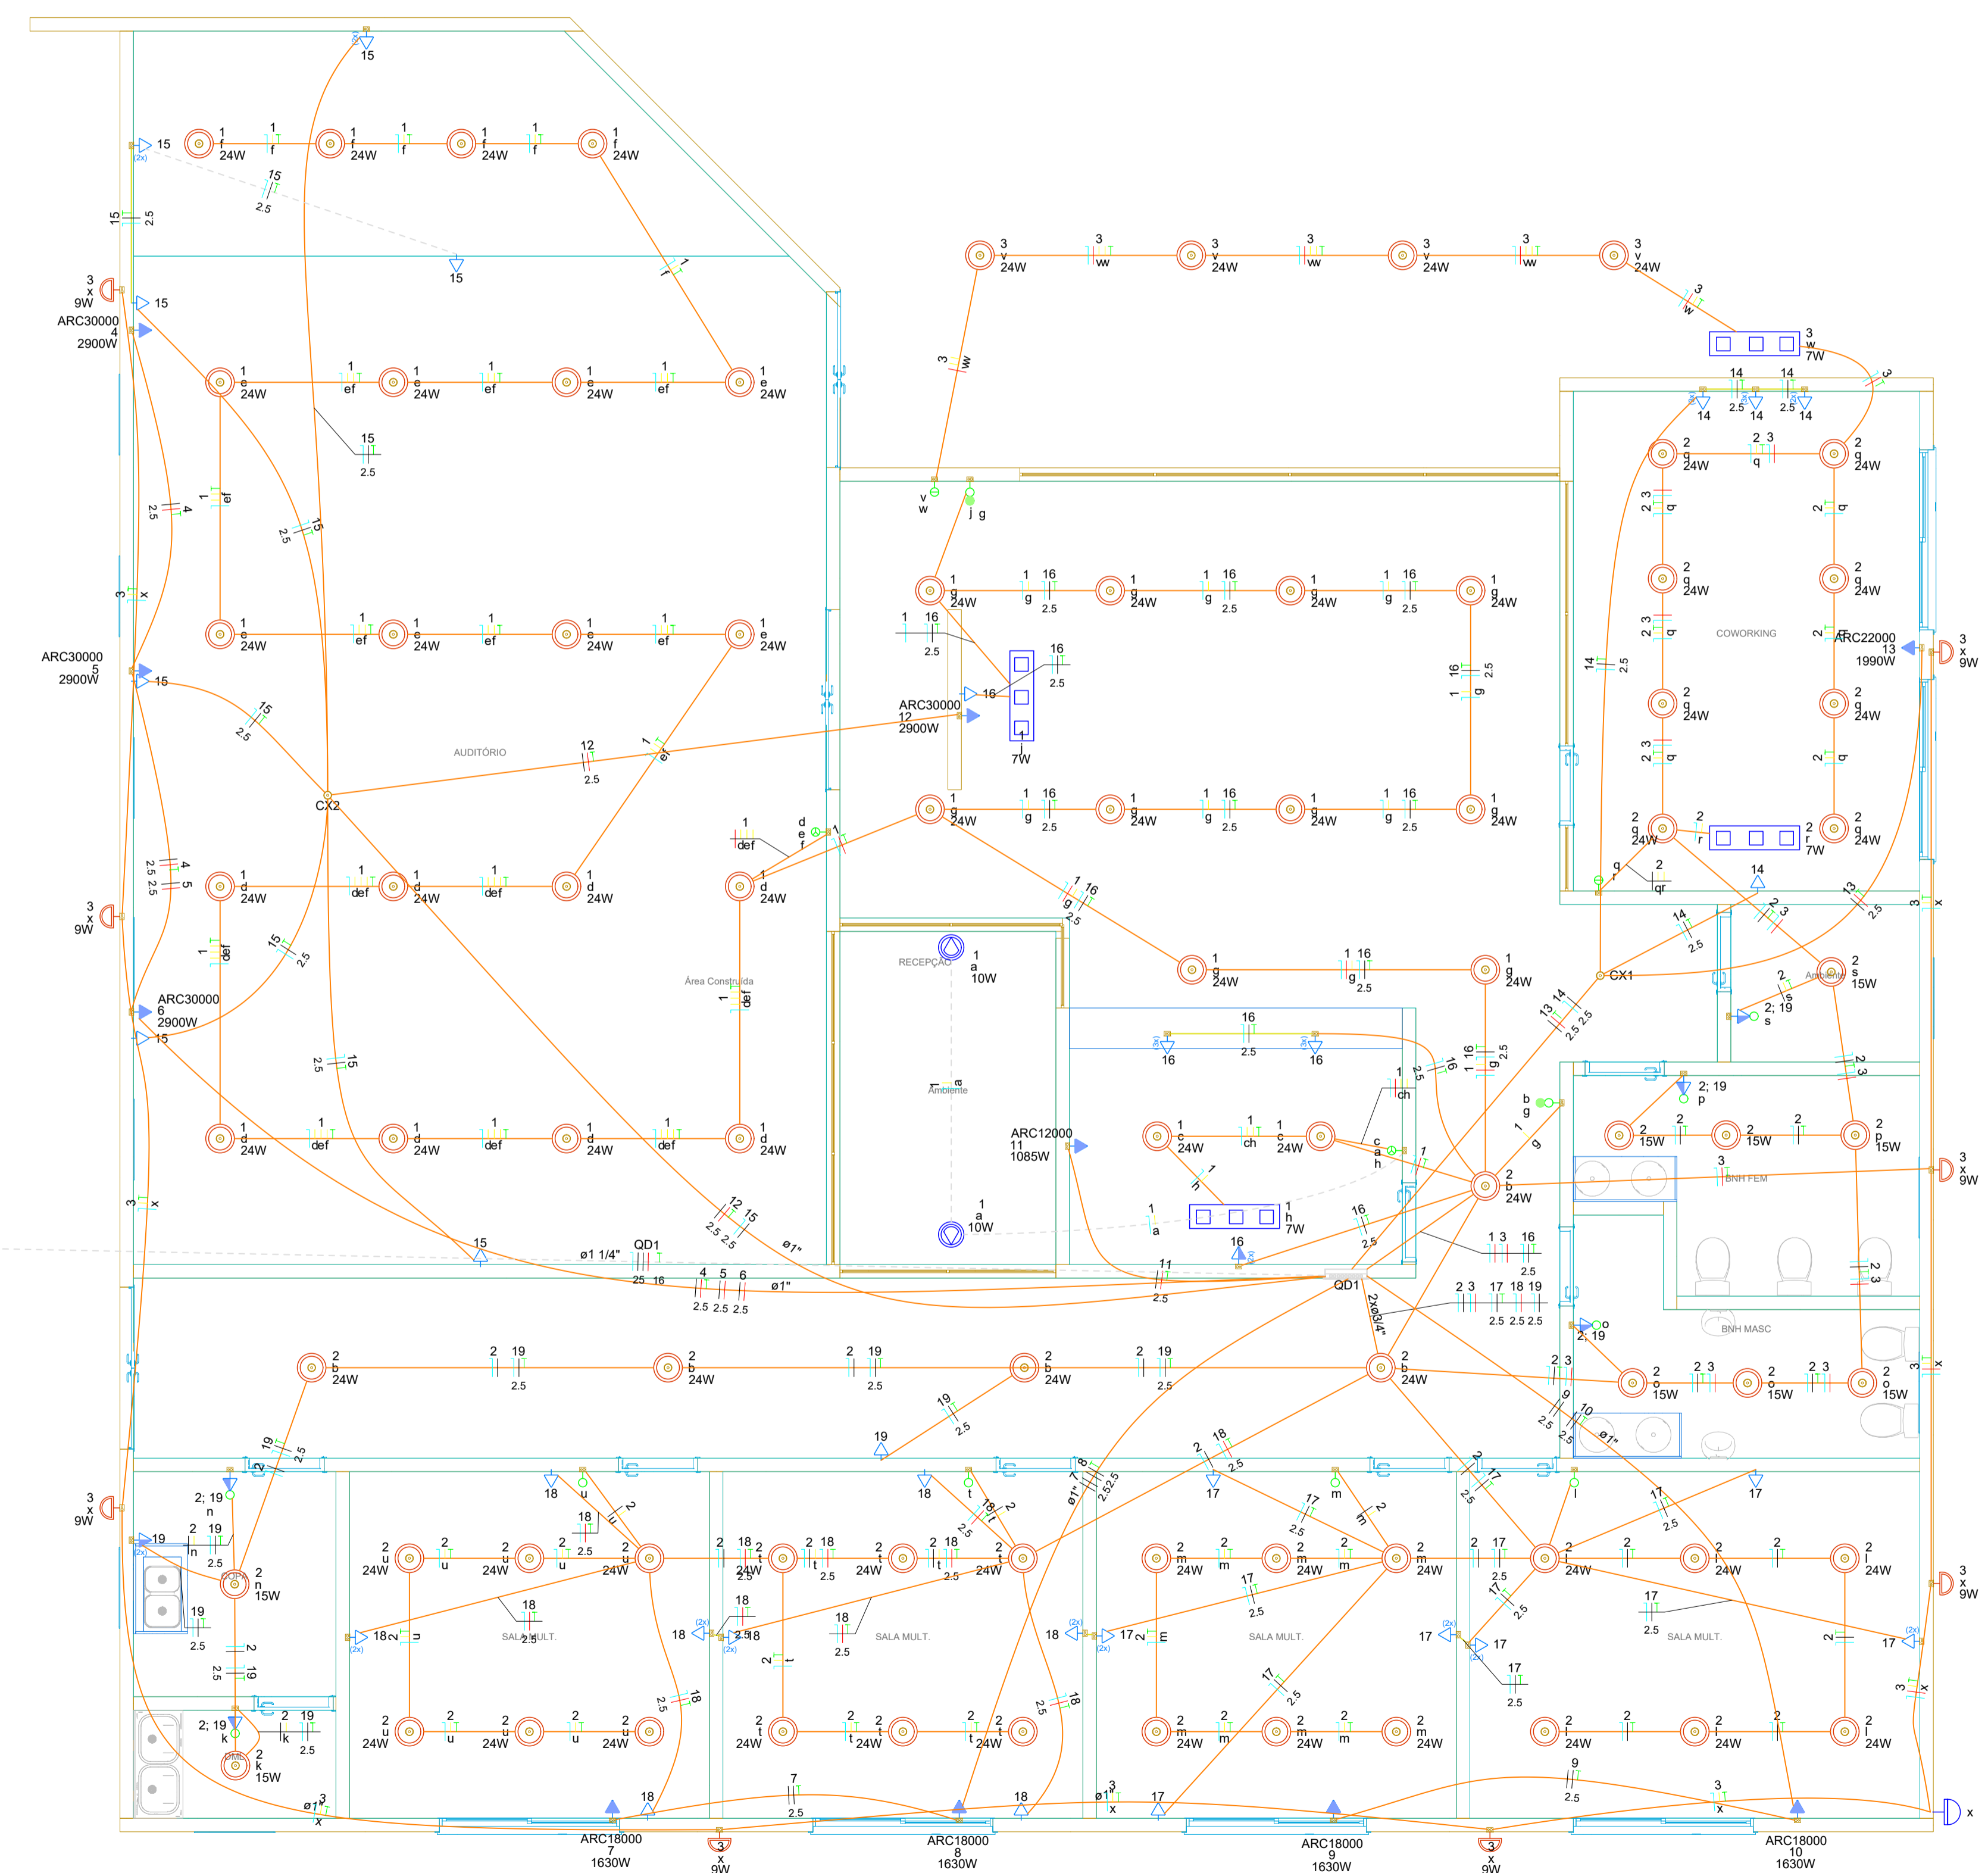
15
15
1 f 24W
1 f
1 f 24W
1 f
1 f 24W
1 f
1 f 24W
15
2.5
15 2.5
15
3 x 9W
15
ARC30000 4 2900W
3 v 24W
3 ww
3 v 24W
3 ww
3 v 24W
3 ww
3 v 24W
3 w
3 w 7W
3 ww
1 e 24W
1 ef
1 e 24W
1 ef
1 e 24W
1 ef
1 e 24W
15 2.5
2.5 4
1 ef
15 2.5
3 x
v w
j g
14 2.5 14
14 2.5 14
14
14
2 q 24W
2 3 q
2 q 24W
2 3 q
2 q
1 e 24W
1 ef
1 e 24W
1 ef
1 e 24W
1 ef
1 e 24W
1 g 24W
1 g
16 2.5
1 g 24W
1 g
16 2.5
1 g 24W
1 g
16 2.5
1 g 24W
2 q 24W
2 q 24W
2 3 q
2 q
COWORKING
ARC22000 13 1990W
3 x 9W
ARC30000 5 2900W
15
1 16 2.5
16 2.5
16
1 7W
16 1 2.5 g
14 2.5
15 2.5
AUDITÓRIO
12 2.5
1 ef
ARC30000 12 2900W
2 q 24W
2 q 24W
2 3 q
2 q
CX2
1 g 24W
1 g
16 2.5
1 g 24W
1 g
16 2.5
1 g 24W
1 g
16 2.5
1 g 24W
1 def
d e f
1
2 q 24W
2 r
2 r 7W
2 q 24W
4 2.5 5 2.5
1 d 24W
1 def
1 d 24W
1 def
1 d 24W
1 d 24W
g r
2 qr
14
1 16 g 2.5
3 x
1 def
15 2.5
1 a 10W
RECEPÇÃO
1 g 24W
1 16 g 2.5
1 g 24W
14 2.5
2 3
13 2.5
3 x 9W
Área Construída
1 def
CX1
2 s 15W
Ambiente
ARC30000 6 2900W
15
2.5 15
16 2.5
16
16
16 1 2.5 g
13 14 2.5 2.5
2 s
2; 19 s
1 a Ambiente
2 3
1 ch
b g
1 g
2; 19 p
1 d 24W
1 def
1 d 24W
1 def
1 d 24W
1 def
1 d 24W
3 x
ARC12000 11 1085W
1 c 24W
1 ch
1 c 24W
c a h
1
2 p 15W
2
2 p 15W
2
2 p 15W
3 x 9W
2 b 24W
3
BNH FEM
1 h
1 h 7W
1 a
1 a 10W
16 2.5
12 15 2.5 2.5
ø1"
15
ø1 1/4"
QD1
25 16
4 5 6 2.5 2.5 2.5
ø1"
16
11 2.5
1 3 16 2.5
2 3
QD1
2 3 17 18 19 2.5 2.5 2.5
2xø3/4"
BNH MASC
2; 19 o
2 3
2 b 24W
2 19 2.5
2 b 24W
2 19 2.5
2 b 24W
2 19 2.5
2 b 24W
2 3
2 o 15W
2 3
2 o 15W
2 3
2 o 15W
3 x
19 2.5
19 2.5
19
9 2.5
10 2.5
ø1"
7 8 2.5 2.5
ø1"
2 18 2.5
2 17 2.5
3 x 9W
2; 19 n
18
u
2
18
t
18 t
2
m
2
17 2.5
17
l
17 2.5
17
2 19 n 2.5
19
2 u 24W
2 u
2 u 24W
18 2.5
2 u 24W
2 18 2.5
2 t 24W
2 18 t 2.5
2 t 24W
2 18 t 2.5
2 t 24W
2 m 24W
2 m
2 m 24W
2 m
2 m 24W
2 17 2.5
2 l 24W
2
2 l 24W
2
2 l 24W
3 x 9W
COPA
2 n 15W
19 2.5
18 2.5
18 2.5
17 2.5
17 2.5
17 2.5
17 2.5
2 19 2.5
18 n
SALA MULT.
18
18 2.5 18
18 2.5
SALA MULT.
18
17 E
SALA MULT.
17
17
17 2.5
SALA MULT.
17
2
2 t
17 2.5
3 x
2; 19 k
2 19 k 2.5
18 2.5
18 2.5
17 2.5
DML
2 k 15W
2 u 24W
2 u
2 u 24W
2 u
2 u 24W
2 t 24W
2 t
2 t 24W
2 t
2 t 24W
2 m 24W
2 m
2 m 24W
2 m
2 m 24W
2 l 24W
2
2 l 24W
2
2 l 24W
ø1" 3 x
18
7 2.5
18
ø1" 3 x
17
9 2.5
3 x
x
ARC18000 7 1630W
3 x 9W
ARC18000 8 1630W
ARC18000 9 1630W
3 x 9W
ARC18000 10 1630W